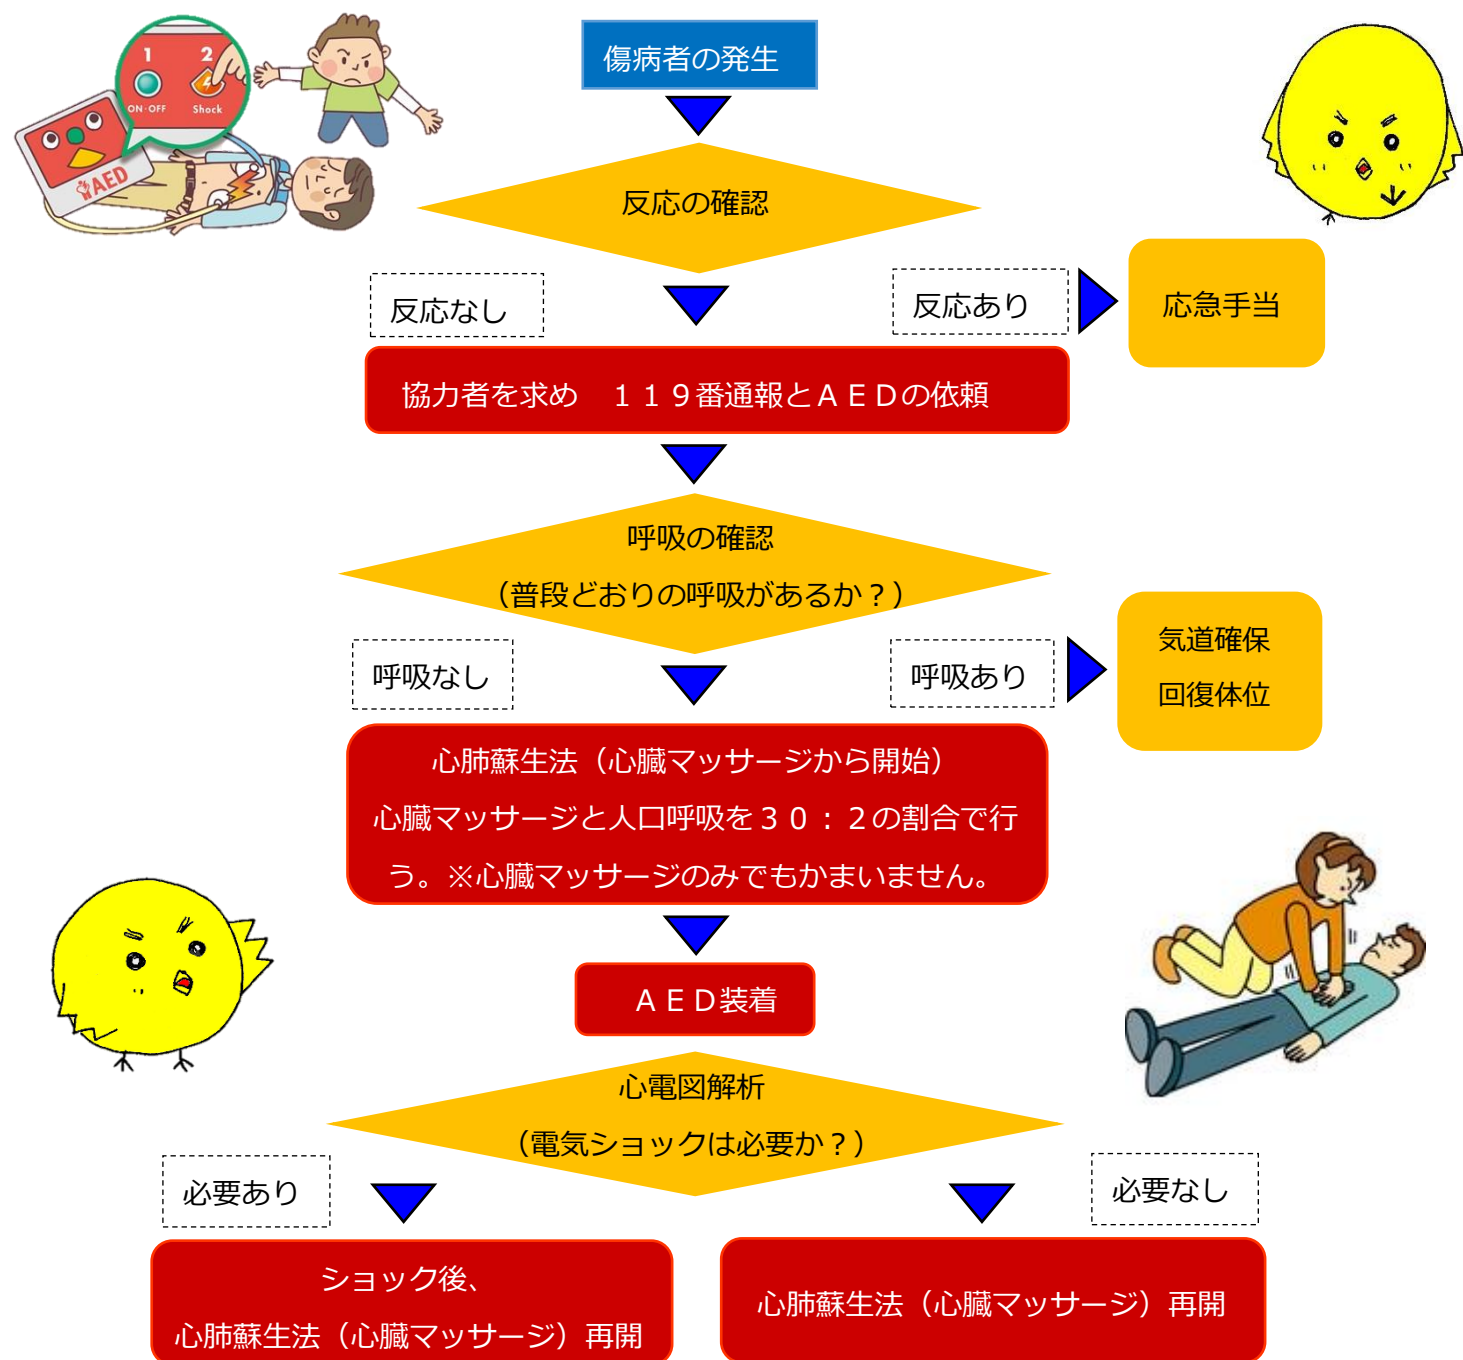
1
2
ON･OFF
Shock
AED

傷病者の発生

反応の確認

反応なし

反応あり

応急手当

協力者を求め　１１９番通報とＡＥＤの依頼

呼吸の確認
（普段どおりの呼吸があるか？）

呼吸なし

呼吸あり

気道確保
回復体位

心肺蘇生法（心臓マッサージから開始）
心臓マッサージと人口呼吸を３０：２の割合で行う。※心臓マッサージのみでもかまいません。

ＡＥＤ装着

心電図解析
（電気ショックは必要か？）

必要あり

必要なし

ショック後、
心肺蘇生法（心臓マッサージ）再開

心肺蘇生法（心臓マッサージ）再開